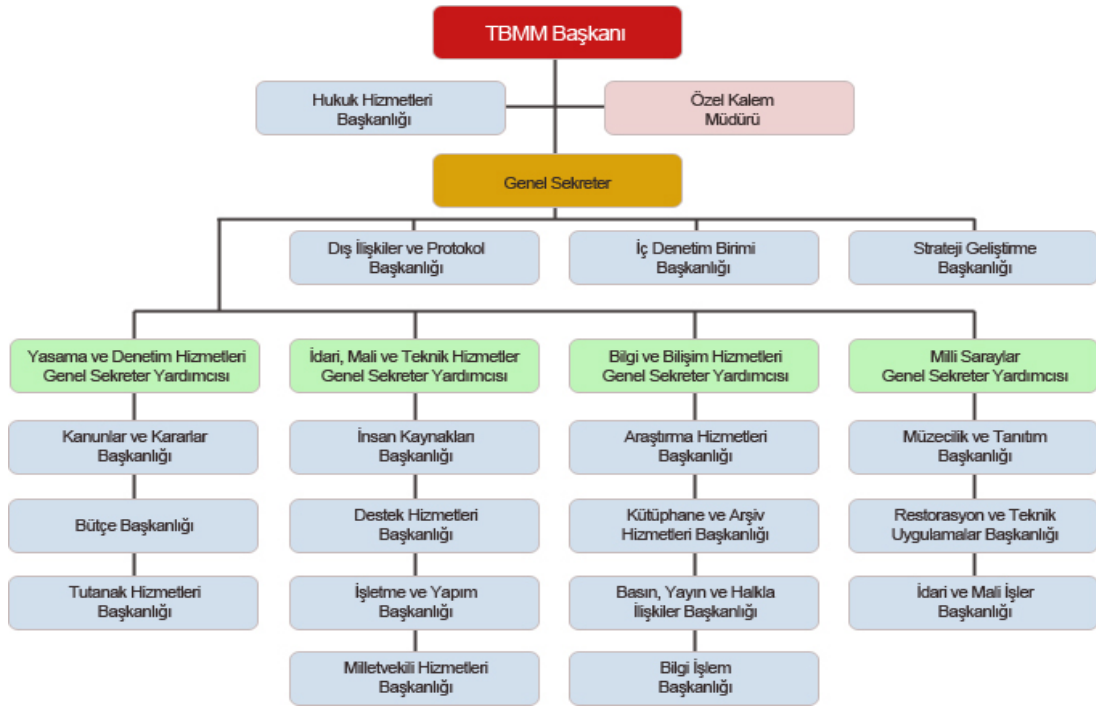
TBMM Başkanı

Hukuk Hizmetleri Başkanlığı

Özel Kalem Müdürü

Genel Sekreter

Dış İlişkiler ve Protokol Başkanlığı

İç Denetim Birimi Başkanlığı

Strateji Geliştirme Başkanlığı

Yasama ve Denetim Hizmetleri Genel Sekreter Yardımcısı

Kanunlar ve Kararlar Başkanlığı

Bütçe Başkanlığı

Tutanak Hizmetleri Başkanlığı

İdari, Mali ve Teknik Hizmetler Genel Sekreter Yardımcısı

İnsan Kaynakları Başkanlığı

Destek Hizmetleri Başkanlığı

İşletme ve Yapım Başkanlığı

Milletvekili Hizmetleri Başkanlığı

Bilgi ve Bilişim Hizmetleri Genel Sekreter Yardımcısı

Araştırma Hizmetleri Başkanlığı

Kütüphane ve Arşiv Hizmetleri Başkanlığı

Basın, Yayın ve Halkla İlişkiler Başkanlığı

Bilgi İşlem Başkanlığı

Milli Saraylar Genel Sekreter Yardımcısı

Müzecilik ve Tanıtım Başkanlığı

Restorasyon ve Teknik Uygulamalar Başkanlığı

İdari ve Mali İşler Başkanlığı